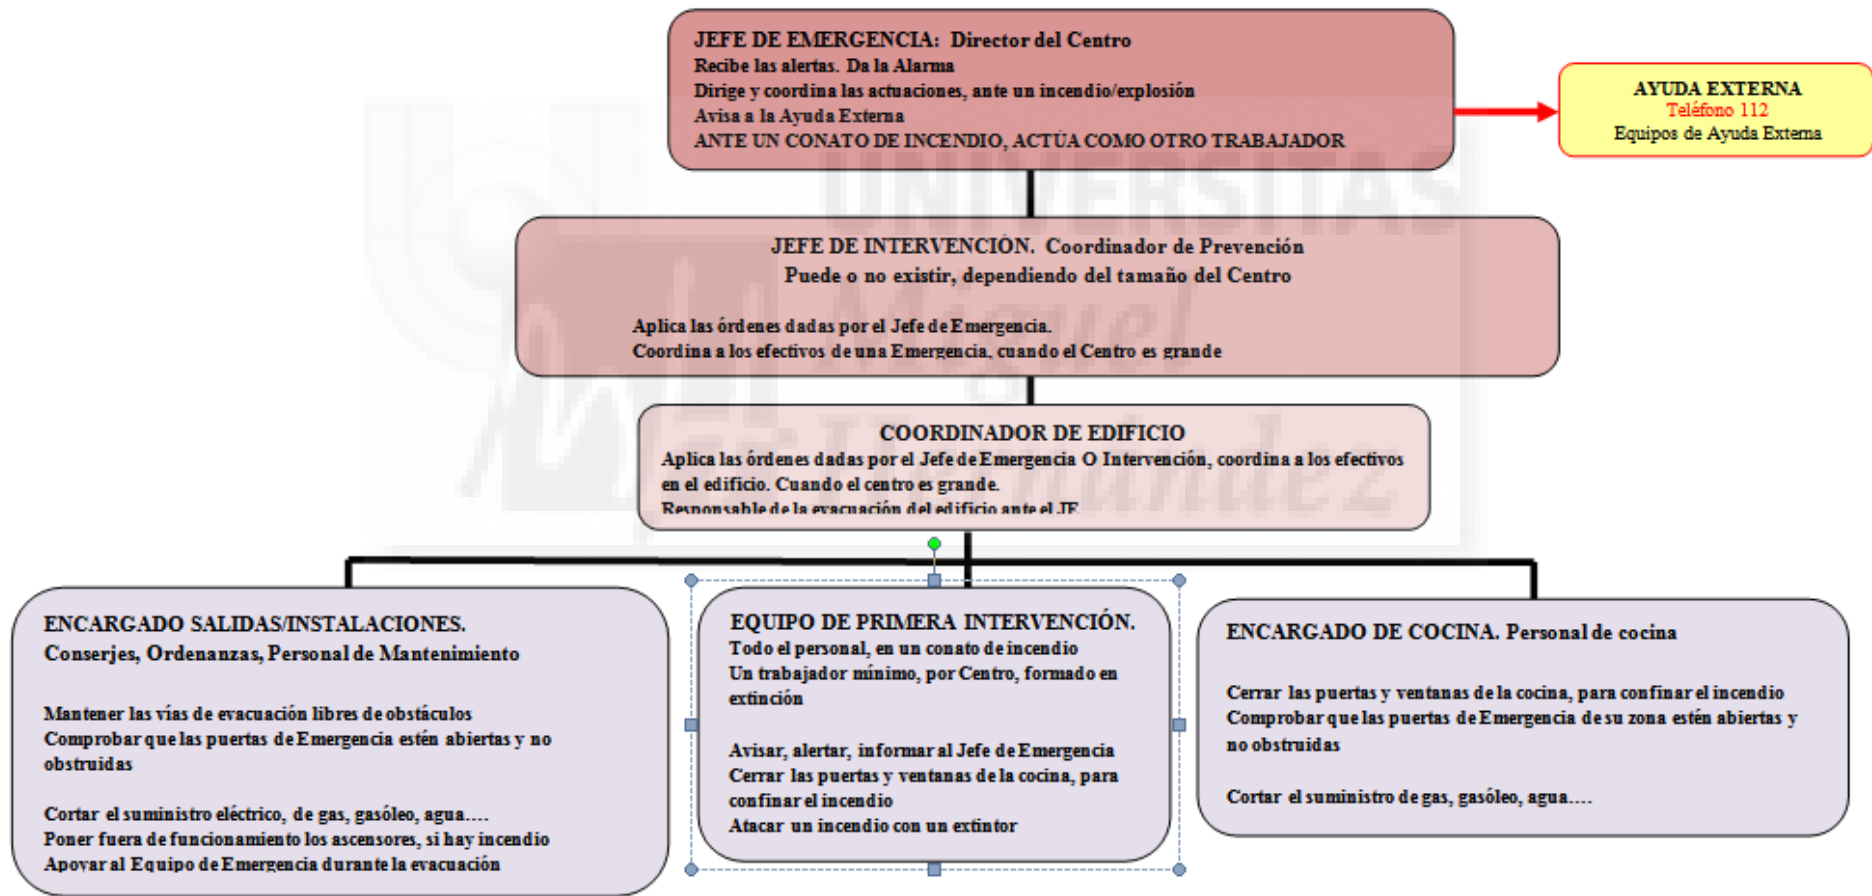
JEFE DE EMERGENCIA: Director del Centro
Recibe las alertas. Da la Alarma
Dirige y coordina las actuaciones, ante un incendio/explosión
Avisa a la Ayuda Externa
ANTE UN CONATO DE INCENDIO, ACTÚA COMO OTRO TRABAJADOR

AYUDA EXTERNA
Teléfono 112
Equipos de Ayuda Externa

JEFE DE INTERVENCIÓN. Coordinador de Prevención
Puede o no existir, dependiendo del tamaño del Centro

Aplica las órdenes dadas por el Jefe de Emergencia.
Coordina a los efectivos de una Emergencia, cuando el Centro es grande

COORDINADOR DE EDIFICIO
Aplica las órdenes dadas por el Jefe de Emergencia O Intervención, coordina a los efectivos en el edificio. Cuando el centro es grande.
Responsable de la evacuación del edificio ante el JE

ENCARGADO SALIDAS/INSTALACIONES.
Conserjes, Ordenanzas, Personal de Mantenimiento

Mantener las vías de evacuación libres de obstáculos
Comprobar que las puertas de Emergencia estén abiertas y no obstruidas

Cortar el suministro eléctrico, de gas, gasóleo, agua....
Poner fuera de funcionamiento los ascensores, si hay incendio
Apoyar al Equipo de Emergencia durante la evacuación

EQUIPO DE PRIMERA INTERVENCIÓN.
Todo el personal, en un conato de incendio
Un trabajador mínimo, por Centro, formado en extinción

Avisar, alertar, informar al Jefe de Emergencia
Cerrar las puertas y ventanas de la cocina, para confinar el incendio
Atacar un incendio con un extintor

ENCARGADO DE COCINA. Personal de cocina

Cerrar las puertas y ventanas de la cocina, para confinar el incendio
Comprobar que las puertas de Emergencia de su zona estén abiertas y no obstruidas

Cortar el suministro de gas, gasóleo, agua....